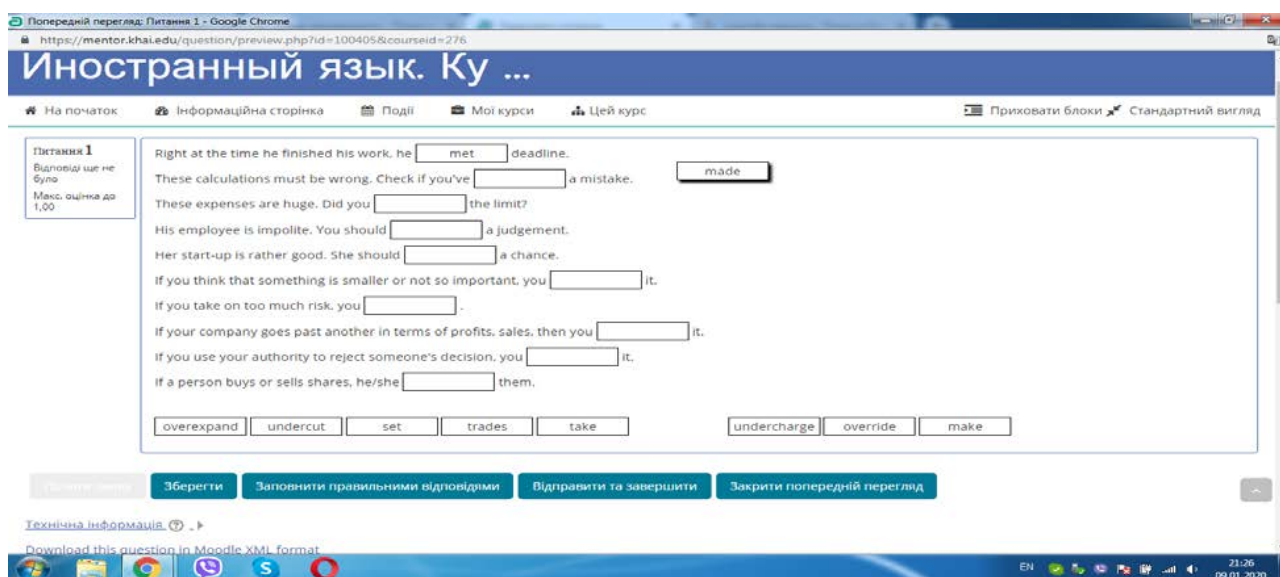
Попередній перегляд: Питання 1 - Google Chrome
https://mentor.khai.edu/question/preview.php?id=100405&courseid=276

Иностранный язык. Ку ...

На початок | Інформаційна сторінка | Події | Мої курси | Цей курс | Приховати блоки | Стандартний вигляд

Питання 1
Відповіді ще не було
Макс. оцінка до 1,00

Right at the time he finished his work, he [met] deadline.
These calculations must be wrong. Check if you've [ ] a mistake. [made]
These expenses are huge. Did you [ ] the limit?
His employee is impolite. You should [ ] a judgement.
Her start-up is rather good. She should [ ] a chance.
If you think that something is smaller or not so important, you [ ] it.
If you take on too much risk, you [ ].
If your company goes past another in terms of profits, sales, then you [ ] it.
If you use your authority to reject someone's decision, you [ ] it.
If a person buys or sells shares, he/she [ ] them.

overexpand | undercut | set | trades | take | undercharge | override | make

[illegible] | Зберегти | Заповнити правильними відповідями | Відправити та завершити | Закрити попередній перегляд

Технічна інформація

Download this question in Moodle XML format

EN 21:26 09.01.2020